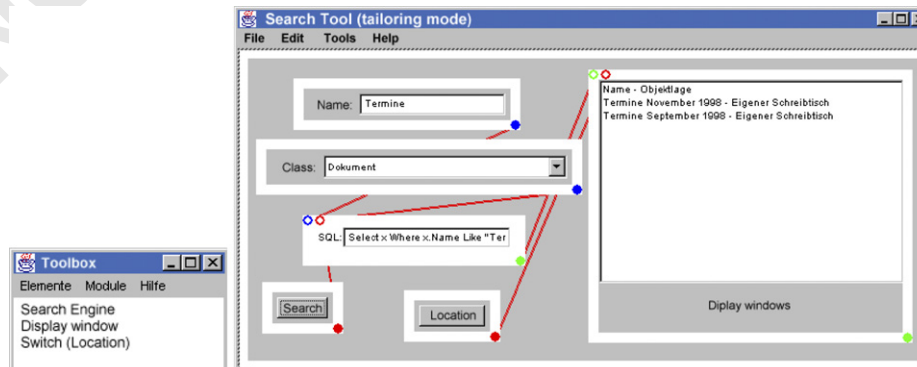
Toolbox
Elemente Module Hilfe
Search Engine
Display window
Switch (Location)

Search Tool (tailoring mode)
File Edit Tools Help

Name: Termine

Class: Dokument

SQL: Select x Where x.Name Like "Ter

Search

Location

Name - Objektlage
Termine November 1998 - Eigener Schreibtisch
Termine September 1998 - Eigener Schreibtisch

Diplay windows